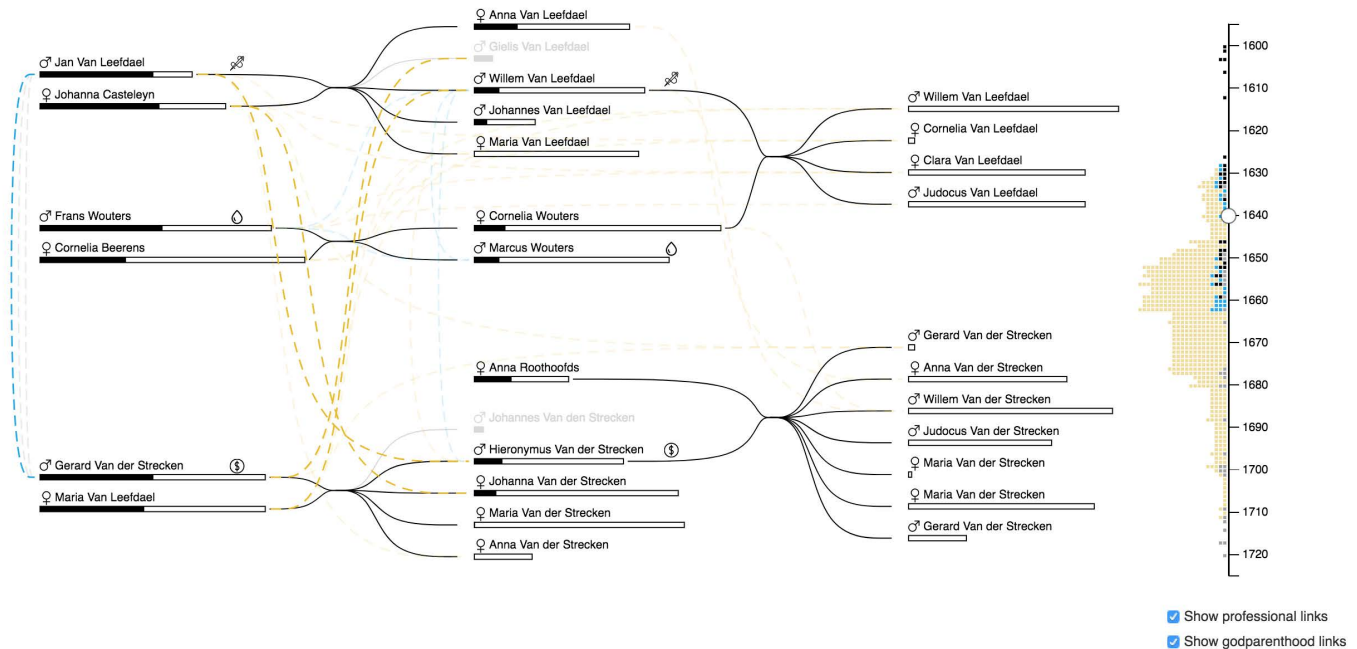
♂ Jan Van Leefdael
♀ Johanna Casteleyn
♂ Frans Wouters
♀ Cornelia Beerens
♂ Gerard Van der Strecken
♀ Maria Van Leefdael

♀ Anna Van Leefdael
♂ Gielis Van Leefdael
♂ Willem Van Leefdael
♂ Johannes Van Leefdael
♀ Maria Van Leefdael
♀ Cornelia Wouters
♂ Marcus Wouters
♀ Anna Roothoofds
♂ Johannes Van den Strecken
♂ Hieronymus Van der Strecken
♀ Johanna Van der Strecken
♀ Maria Van der Strecken
♀ Anna Van der Strecken

♂ Willem Van Leefdael
♀ Cornelia Van Leefdael
♀ Clara Van Leefdael
♂ Judocus Van Leefdael
♂ Gerard Van der Strecken
♀ Anna Van der Strecken
♂ Willem Van der Strecken
♂ Judocus Van der Strecken
♀ Maria Van der Strecken
♀ Maria Van der Strecken
♂ Gerard Van der Strecken

1600
1610
1620
1630
1640
1650
1660
1670
1680
1690
1700
1710
1720

Show professional links
Show godparenthood links